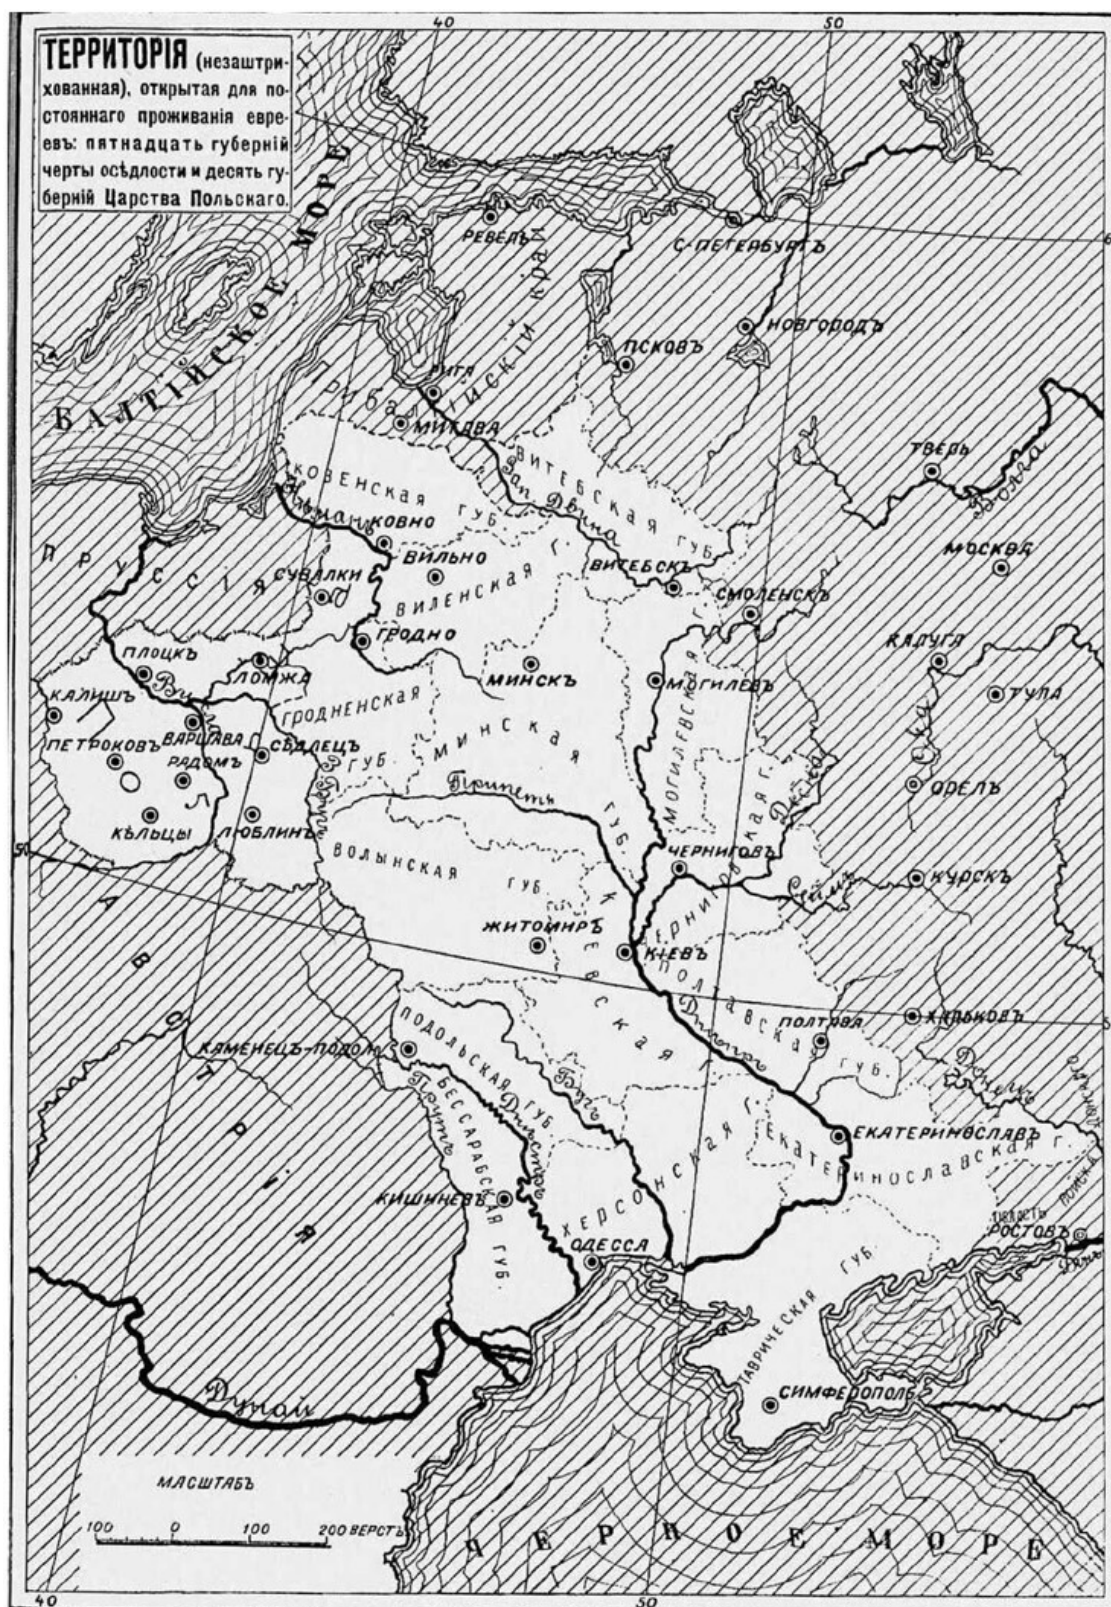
ТЕРРИТОРІЯ (незаштрихованная), открытая для постояннаго проживанія евреевъ: пятнадцать губерній черты осѣдлости и десять губерній Царства Польскаго.

40
50
БАЛТІЙСКОЕ МОРЕ
РЕВЕЛЬ
С.-ПЕТЕРБУРГЪ
Прибалтійскій край
ПСКОВЪ
НОВГОРОДЪ
РИГА
МИТАВА
ТВЕРЬ
Волга
КОВЕНСКАЯ ГУБ.
ВИТЕБСКАЯ ГУБ.
Зап. Двина
Нѣманъ
КОВНО
ВИЛЬНО
ВИТЕБСКЪ
МОСКВА
ПРУССІЯ
СУВАЛКИ
ВИЛЕНСКАЯ Г.
СМОЛЕНСКЪ
ГРОДНО
КАЛУГА
ПЛОЦКЪ
ЛОМЖА
МИНСКЪ
МОГИЛЕВЪ
ТУЛА
КАЛИШЪ
Висла
ГРОДНЕНСКАЯ ГУБ.
МИНСКАЯ ГУБ.
МОГИЛЕВСКАЯ Г.
Ока
ПЕТРОКОВЪ
ВАРШАВА
СѢДЛЕЦЪ
РАДОМЪ
Припеть
ОРЕЛЪ
Буг
Десна
КѢЛЬЦЫ
ЛЮБЛИНЪ
ЧЕРНИГОВЪ
ВОЛЫНСКАЯ ГУБ.
КІЕВСКАЯ Г.
ЧЕРНИГОВСКАЯ Г.
Сейм
КУРСКЪ
ГАЛИЦІЯ
АВСТРІЯ
ЖИТОМИРЪ
КІЕВЪ
ПОЛТАВСКАЯ ГУБ.
ХАРЬКОВЪ
Днѣпръ
ПОЛТАВА
КАМЕНЕЦЪ-ПОДОЛ.
ПОДОЛЬСКАЯ ГУБ.
Бугъ
Донецъ
Прутъ
Днѣстръ
БЕССАРАБСКАЯ ГУБ.
ХЕРСОНСКАЯ Г.
ЕКАТЕРИНОСЛАВЪ
ЕКАТЕРИНОСЛАВСКАЯ Г.
КИШИНЕВЪ
Область Войска Донского
РОСТОВЪ
Донъ
ОДЕССА
ТАВРИЧЕСКАЯ ГУБ.
СИМФЕРОПОЛЬ
Дунай
МАСШТАБЪ
100 0 100 200 ВЕРСТЪ
ЧЕРНОЕ МОРЕ
40
50